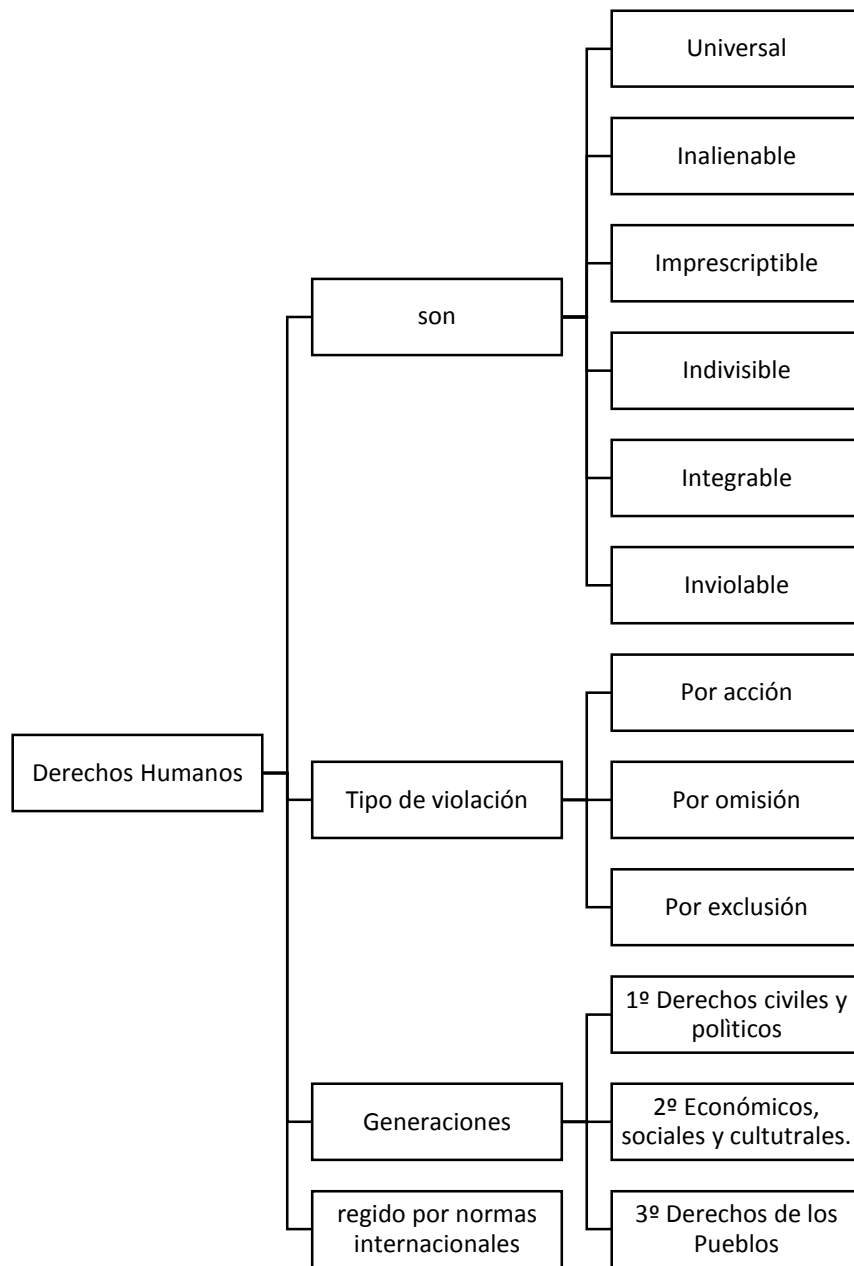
Derechos Humanos

son

Universal

Inalienable

Imprescriptible

Indivisible

Integrable

Inviolable

Tipo de violación

Por acción

Por omisión

Por exclusión

Generaciones

1º Derechos civiles y polìticos

2º Económicos, sociales y cultutrales.

3º Derechos de los Pueblos

regido por normas internacionales